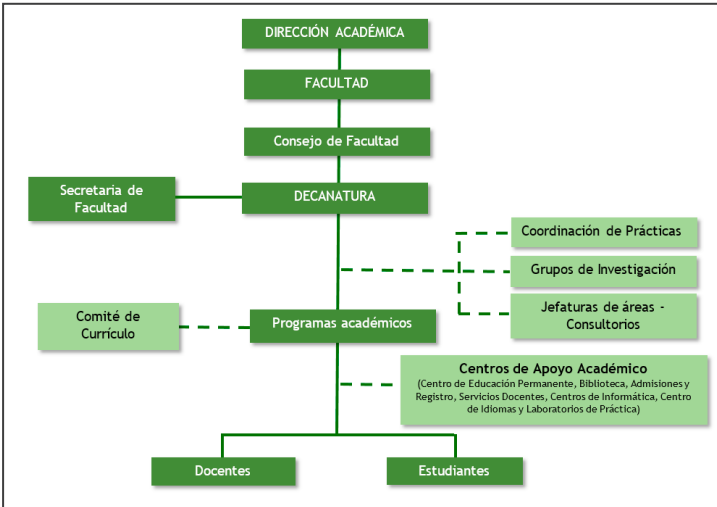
DIRECCIÓN ACADÉMICA

FACULTAD

Consejo de Facultad

Secretaria de Facultad

DECANATURA

Coordinación de Prácticas

Grupos de Investigación

Jefaturas de áreas - Consultorios

Comité de Currículo

Programas académicos

Centros de Apoyo Académico
(Centro de Educación Permanente, Biblioteca, Admisiones y Registro, Servicios Docentes, Centros de Informática, Centro de Idiomas y Laboratorios de Práctica)

Docentes

Estudiantes